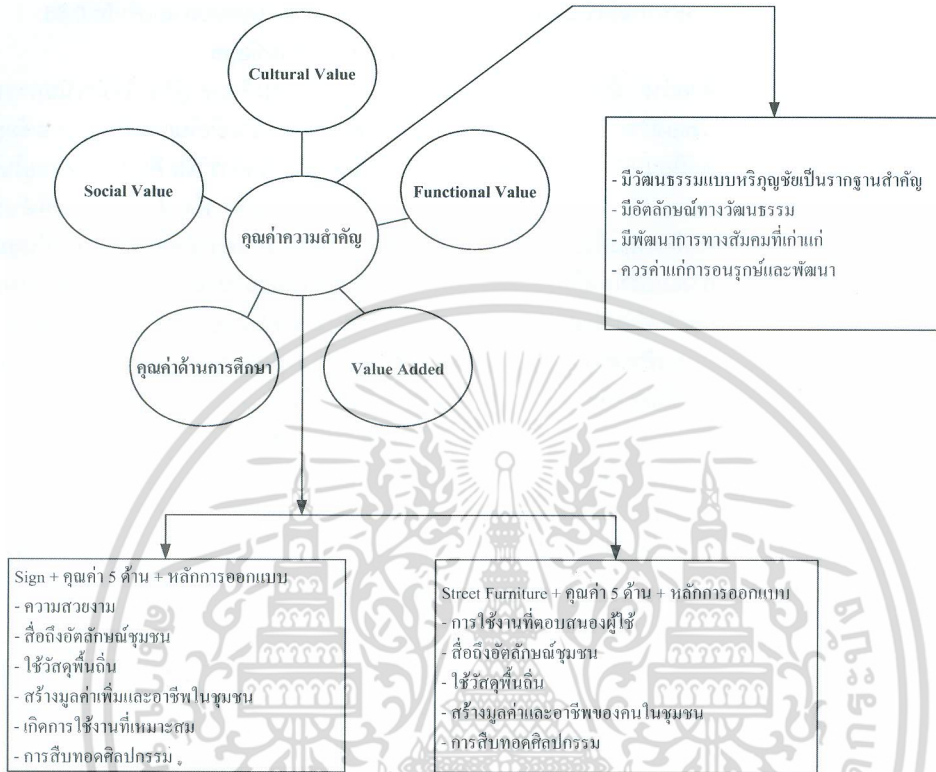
Cultural Value

Social Value

คุณค่าความสำคัญ

Functional Value

คุณค่าด้านการศึกษา

Value Added

- มีวัฒนธรรมแบบหริภุญชัยเป็นรากฐานสำคัญ
- มีอัตลักษณ์ทางวัฒนธรรม
- มีพัฒนาการทางสังคมที่เก่าแก่
- ควรค่าแก่การอนุรักษ์และพัฒนา

Sign + คุณค่า 5 ด้าน + หลักการออกแบบ
- ความสวยงาม
- สื่อถึงอัตลักษณ์ชุมชน
- ใช้วัสดุพื้นถิ่น
- สร้างมูลค่าเพิ่มและอาชีพในชุมชน
- เกิดการใช้งานที่เหมาะสม
- การสืบทอดศิลปกรรม

Street Furniture + คุณค่า 5 ด้าน + หลักการออกแบบ
- การใช้งานที่ตอบสนองผู้ใช้
- สื่อถึงอัตลักษณ์ชุมชน
- ใช้วัสดุพื้นถิ่น
- สร้างมูลค่าและอาชีพของคนในชุมชน
- การสืบทอดศิลปกรรม